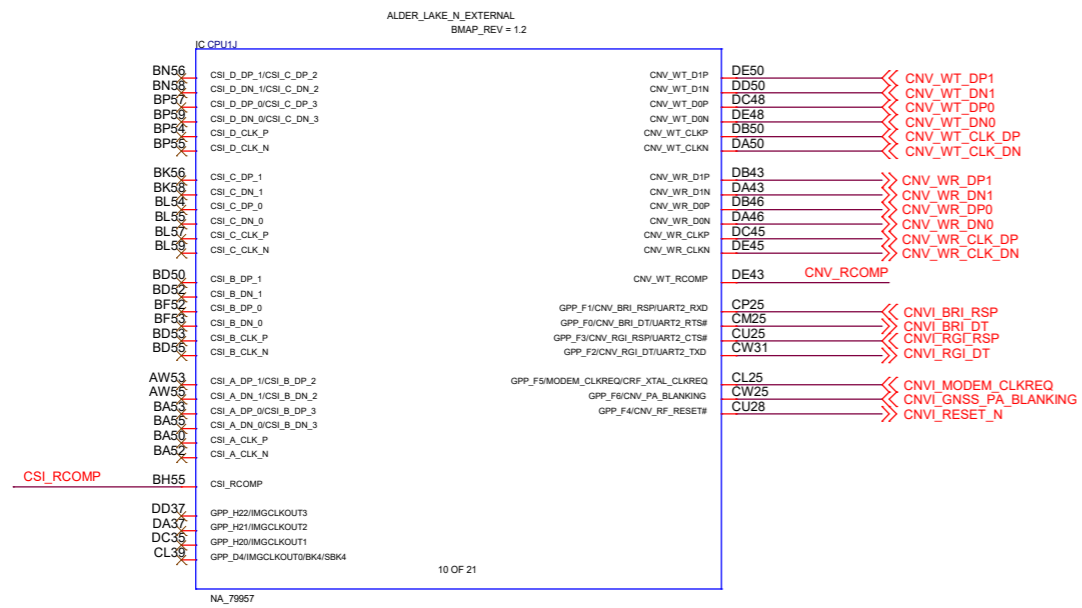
ALDER_LAKE_N_EXTERNAL
BMAP_REV = 1.2

IC CPU1J

BN56 CSI_D_DP_1/CSI_C_DP_2
BN58 CSI_D_DN_1/CSI_C_DN_2
BP57 CSI_D_DP_0/CSI_C_DP_3
BP59 CSI_D_DN_0/CSI_C_DN_3
BP54 CSI_D_CLK_P
BP55 CSI_D_CLK_N

BK56 CSI_C_DP_1
BK58 CSI_C_DN_1
BL54 CSI_C_DP_0
BL55 CSI_C_DN_0
BL57 CSI_C_CLK_P
BL59 CSI_C_CLK_N

BD50 CSI_B_DP_1
BD52 CSI_B_DN_1
BF52 CSI_B_DP_0
BF53 CSI_B_DN_0
BD53 CSI_B_CLK_P
BD55 CSI_B_CLK_N

AW53 CSI_A_DP_1/CSI_B_DP_2
AW55 CSI_A_DN_1/CSI_B_DN_2
BA53 CSI_A_DP_0/CSI_B_DP_3
BA55 CSI_A_DN_0/CSI_B_DN_3
BA50 CSI_A_CLK_P
BA52 CSI_A_CLK_N

CSI_RCOMP BH55 CSI_RCOMP

DD37 GPP_H22/IMGCLKOUT3
DA37 GPP_H21/IMGCLKOUT2
DC35 GPP_H20/IMGCLKOUT1
CL39 GPP_D4/IMGCLKOUT0/BK4/SBK4

CNV_WT_D1P DE50 CNV_WT_DP1
CNV_WT_D1N DD50 CNV_WT_DN1
CNV_WT_D0P DC48 CNV_WT_DP0
CNV_WT_D0N DE48 CNV_WT_DN0
CNV_WT_CLKP DB50 CNV_WT_CLK_DP
CNV_WT_CLKN DA50 CNV_WT_CLK_DN

CNV_WR_D1P DB43 CNV_WR_DP1
CNV_WR_D1N DA43 CNV_WR_DN1
CNV_WR_D0P DB46 CNV_WR_DP0
CNV_WR_D0N DA46 CNV_WR_DN0
CNV_WR_CLKP DC45 CNV_WR_CLK_DP
CNV_WR_CLKN DE45 CNV_WR_CLK_DN

CNV_WT_RCOMP DE43 CNV_RCOMP

GPP_F1/CNV_BRI_RSP/UART2_RXD CP25 CNVI_BRI_RSP
GPP_F0/CNV_BRI_DT/UART2_RTS# CM25 CNVI_BRI_DT
GPP_F3/CNV_RGI_RSP/UART2_CTS# CU25 CNVI_RGI_RSP
GPP_F2/CNV_RGI_DT/UART2_TXD CW31 CNVI_RGI_DT

GPP_F5/MODEM_CLKREQ/CRF_XTAL_CLKREQ CL25 CNVI_MODEM_CLKREQ
GPP_F6/CNV_PA_BLANKING CW25 CNVI_GNSS_PA_BLANKING
GPP_F4/CNV_RF_RESET# CU28 CNVI_RESET_N

10 OF 21

NA_79957